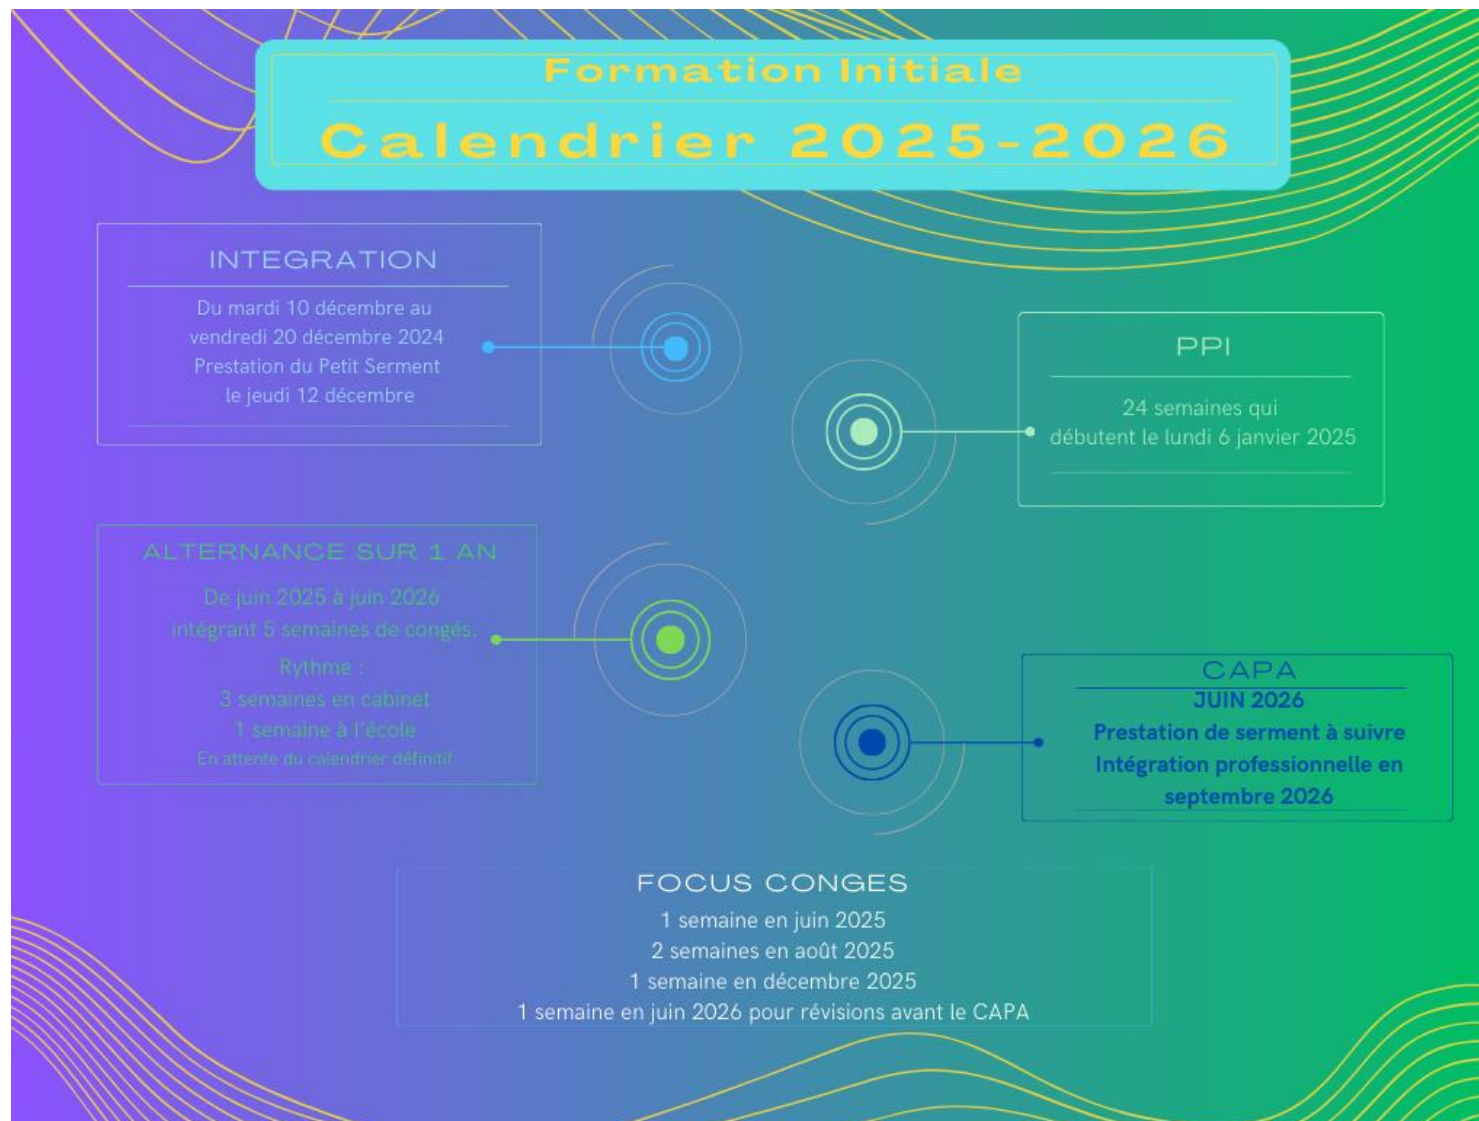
Formation Initiale

Calendrier 2025-2026

INTEGRATION

Du mardi 10 décembre au vendredi 20 décembre 2024
Prestation du Petit Serment le jeudi 12 décembre

PPI

24 semaines qui débutent le lundi 6 janvier 2025

ALTERNANCE SUR 1 AN

De juin 2025 à juin 2026 intégrant 5 semaines de congés.
Rythme :
3 semaines en cabinet
1 semaine à l'école
En attente du calendrier définitif

CAPA

JUIN 2026
Prestation de serment à suivre
Intégration professionnelle en septembre 2026

FOCUS CONGES

1 semaine en juin 2025
2 semaines en août 2025
1 semaine en décembre 2025
1 semaine en juin 2026 pour révisions avant le CAPA